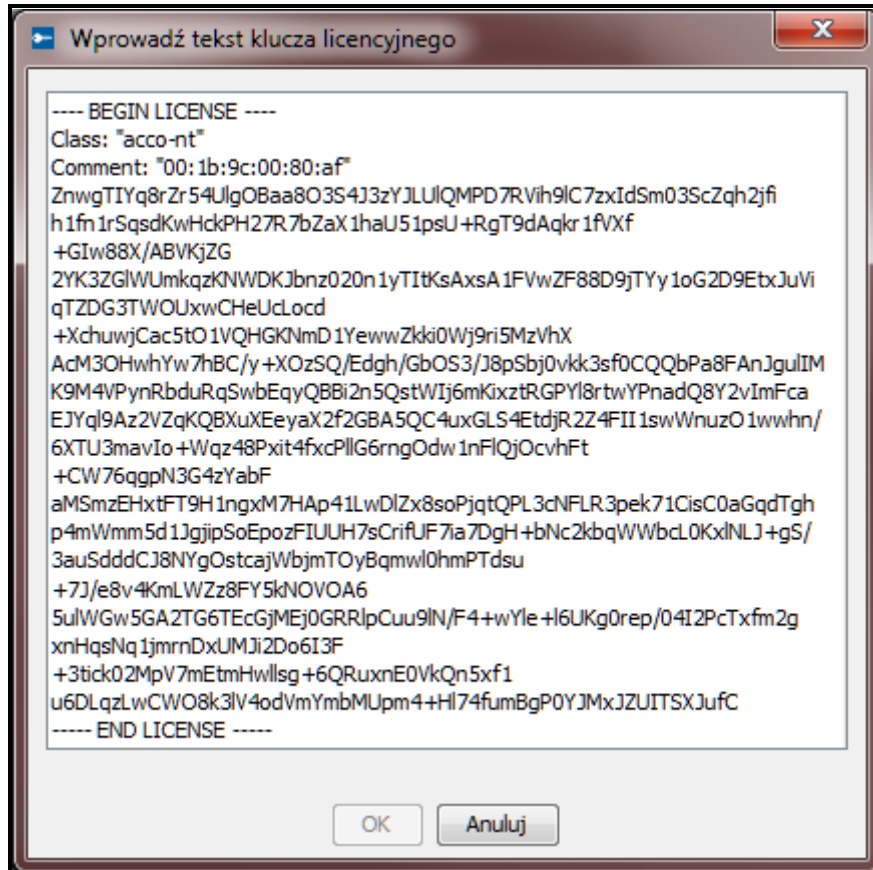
Wprowadź tekst klucza licencyjnego

---- BEGIN LICENSE ----
Class: "acco-nt"
Comment: "00:1b:9c:00:80:af"
ZnwgTIYq8rZr54UlgOBaa8O3S4J3zYJLUlQMPD7RVih9lC7zxIdSm03ScZqh2jfi
h1fn1rSqsdKwHckPH27R7bZaX1haU51psU+RgT9dAqkr1fVXf
+GIw88X/ABVKjZG
2YK3ZGlWUmkqzKNWDKJbnz020n1yTItKsAxsA1FVwZF88D9jTYy1oG2D9EtxJuVi
qTZDG3TWOUxwCHeUcLocd
+XchuwjCac5tO1VQHGKNmD1YewwZkki0Wj9ri5MzVhX
AcM3OHwhYw7hBC/y+XOzSQ/Edgh/GbOS3/J8pSbj0vkk3sf0CQQbPa8FAnJgulIM
K9M4VPynRbduRqSwbEqyQBBi2n5QstWIj6mKixztRGPYl8rtwYPnadQ8Y2vImFca
EJYql9Az2VZqKQBXuXEeyaX2f2GBA5QC4uxGLS4EtdjR2Z4FII1swWnuzO1wwhn/
6XTU3mavIo+Wqz48Pxit4fxcPllG6rngOdw1nFlQjOcvhFt
+CW76qgpN3G4zYabF
aMSmzEHxtFT9H1ngxM7HAp41LwDlZx8soPjqtQPL3cNFLR3pek71CisC0aGqdTgh
p4mWmm5d1JgjipSoEpozFIUUH7sCrifUF7ia7DgH+bNc2kbqWWbcL0KxlNLJ+gS/
3auSdddCJ8NYgOstcajWbjmTOyBqmwl0hmPTdsu
+7J/e8v4KmLWZz8FY5kNOVOA6
5ulWGw5GA2TG6TEcGjMEj0GRRlpCuu9lN/F4+wYle+l6UKg0rep/04I2PcTxfm2g
xnHqsNq1jmrnDxUMJi2Do6I3F
+3tick02MpV7mEtmHwllsg+6QRuxnE0VkQn5xf1
u6DLqzLwCWO8k3lV4odVmYmbMUpm4+Hl74fumBgP0YJMxJZUITSXJufC
----- END LICENSE -----

OK
Anuluj